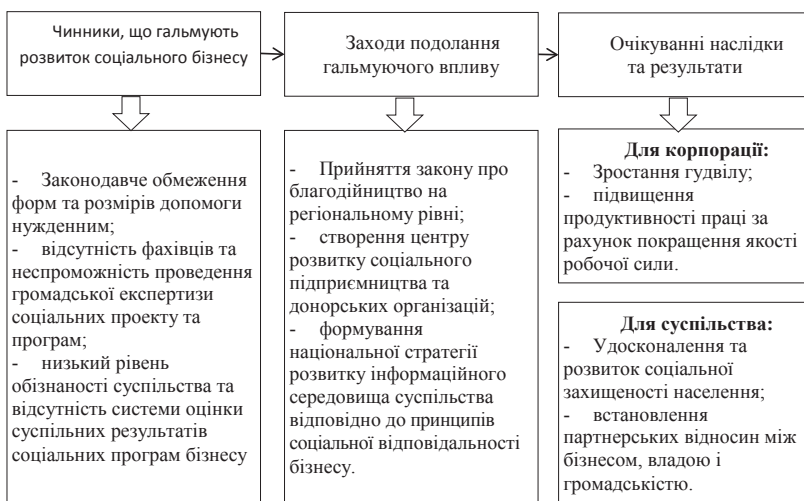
Чинники, що гальмують розвиток соціального бізнесу

Заходи подолання гальмуючого впливу

Очікуванні наслідки та результати

- Законодавче обмеження форм та розмірів допомоги нужденним;
- відсутність фахівців та неспроможність проведення громадської експертизи соціальних проекту та програм;
- низький рівень обізнаності суспільства та відсутність системи оцінки суспільних результатів соціальних програм бізнесу

- Прийняття закону про благодійництво на регіональному рівні;
- створення центру розвитку соціального підприємництва та донорських організацій;
- формування національної стратегії розвитку інформаційного середовища суспільства відповідно до принципів соціальної відповідальності бізнесу.

Для корпорації:
- Зростання гудвілу;
- підвищення продуктивності праці за рахунок покращення якості робочої сили.

Для суспільства:
- Удосконалення та розвиток соціальної захищеності населення;
- встановлення партнерських відносин між бізнесом, владою і громадськістю.